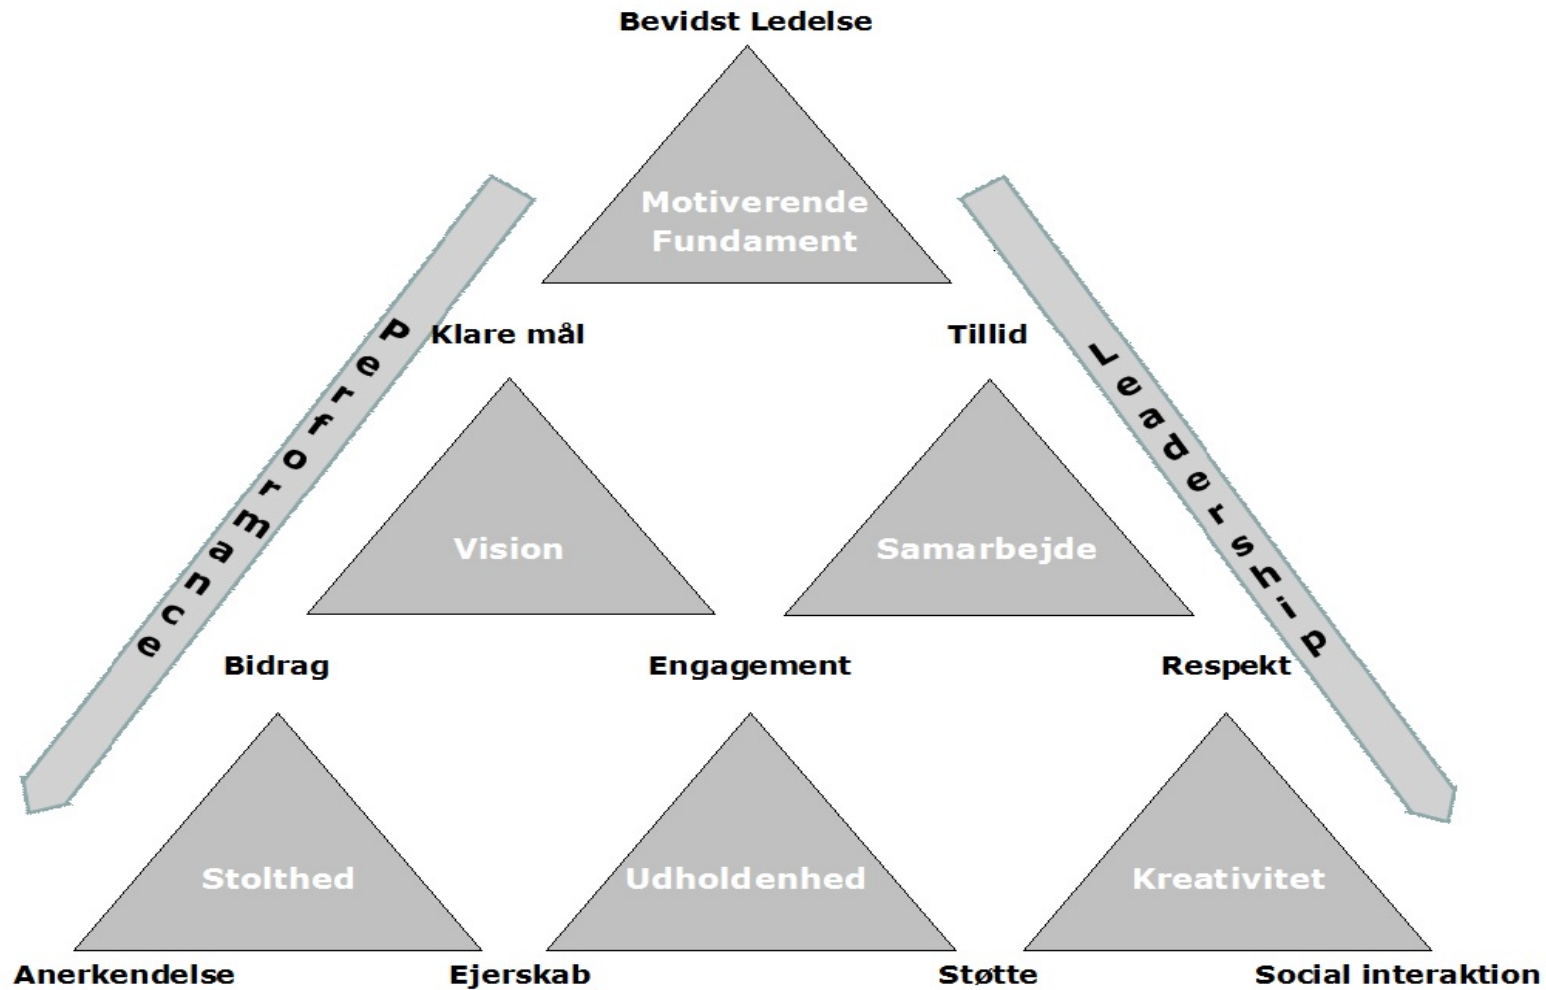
Bevidst Ledelse

Motiverende Fundament

Performance

Leadership

Klare mål

Tillid

Vision

Samarbejde

Bidrag

Engagement

Respekt

Stolthed

Udholdenhed

Kreativitet

Anerkendelse

Ejerskab

Støtte

Social interaktion